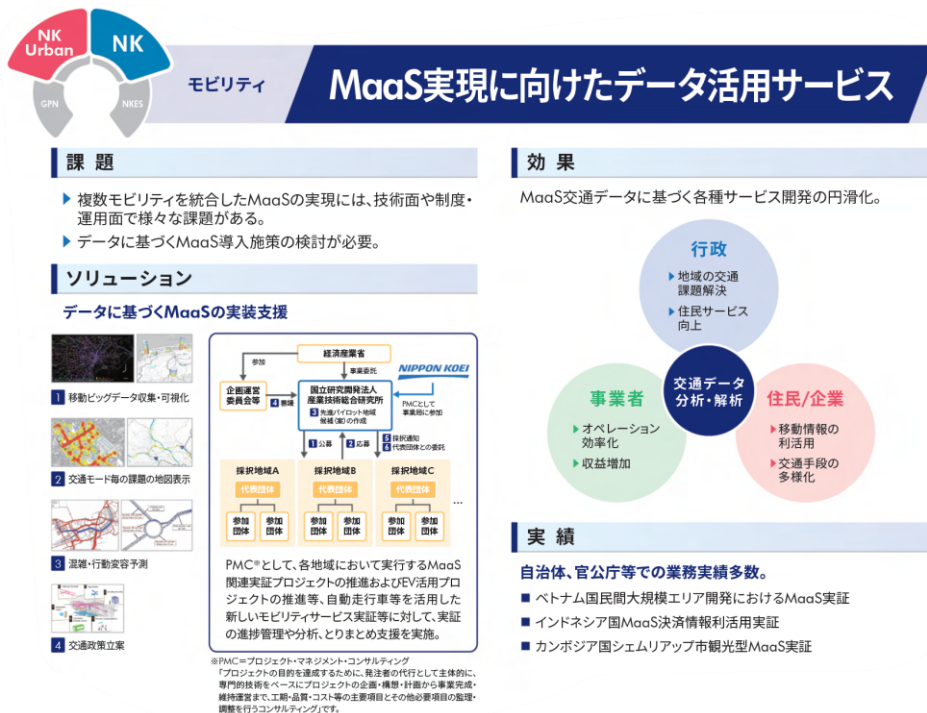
NK Urban
NK
GPN
NKES

モビリティ

MaaS実現に向けたデータ活用サービス

課題

▶ 複数モビリティを統合したMaaSの実現には、技術面や制度・運用面で様々な課題がある。

▶ データに基づくMaaS導入施策の検討が必要。

ソリューション

データに基づくMaaSの実装支援

1 移動ビッグデータ収集・可視化

2 交通モード毎の課題の地図表示

3 混雑・行動変容予測

4 交通政策立案

経済産業省
参加
事業委託
企画運営委員会等
4 意見
国立研究開発法人産業技術総合研究所
3 先進パイロット地域候補(案)の作成
NIPPON KOEI
PMCとして事業局に参加
1 公募
2 応募
5 採択通知
6 代表団体との委託
採択地域A
採択地域B
採択地域C
代表団体
参加団体
参加団体
…

PMC※として、各地域において実行するMaaS関連実証プロジェクトの推進およびEV活用プロジェクトの推進等、自動走行車等を活用した新しいモビリティサービス実証等に対して、実証の進捗管理や分析、とりまとめ支援を実施。

※PMC＝プロジェクト・マネジメント・コンサルティング
「プロジェクトの目的を達成するために、発注者の代行として主体的に、専門的技術をベースにプロジェクトの企画・構想・計画から事業完成・維持運営まで、工期・品質・コスト等の主要項目とその他必要項目の監理・調整を行うコンサルティング」です。

効果

MaaS交通データに基づく各種サービス開発の円滑化。

行政
▶ 地域の交通課題解決
▶ 住民サービス向上

交通データ分析・解析

事業者
▶ オペレーション効率化
▶ 収益増加

住民/企業
▶ 移動情報の利活用
▶ 交通手段の多様化

実績

自治体、官公庁等での業務実績多数。

■ ベトナム国民間大規模エリア開発におけるMaaS実証
■ インドネシア国MaaS決済情報利活用実証
■ カンボジア国シェムリアップ市観光型MaaS実証